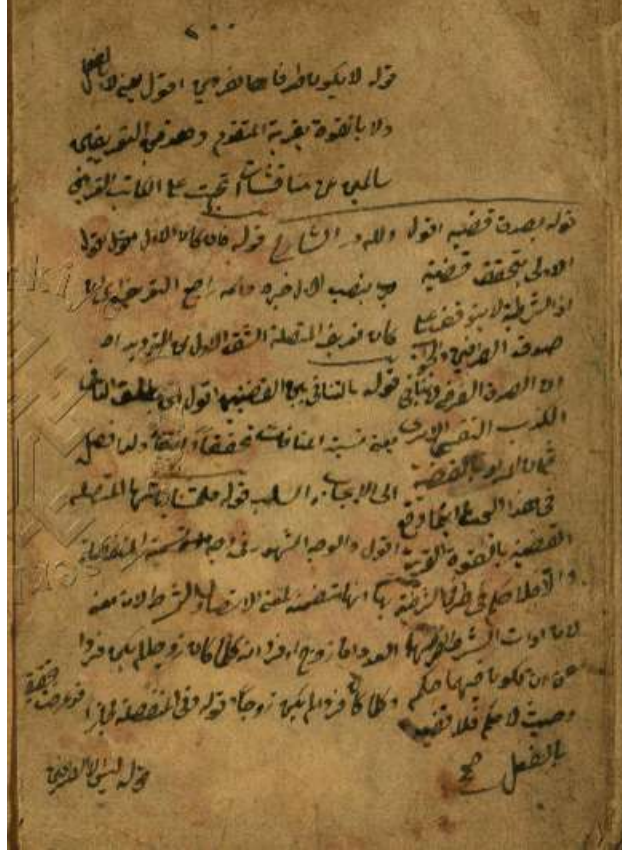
٥٠٠

قوله لا يكون مانعة الخلو اقول يعني لا بالفعل ولا بالقوة بقرينة المتقدم وهذا هو التوفيق سالبين عن منافاة تجتمعا الاثبات والنفي

قوله بصدق قضيته اقول والله درّ الشارح قوله فان كان الاول موجودا اقول اي بتحقق قضيته الشرطية لا بنو قضيتها صدق الدفع والجزء بنصب الاخيرة وانه اصح التوجيهين الا كان فيه المتصلة الشقة الاولى من التوديد اه الصدق الفرد والثاني قوله بالشاني بها القضية قوله اي بطلق لكان الكذب النفي الاثرين معنى نسبة المنافاة تحققا انتفاء له فصل شمالا يوع القضية الى الايجاب والسلب قوله علق ايضها المنفصلة في هذا الحصر الجاري القضية بالقوة والفعل اقول والوجه المشهور في وجه تسمية المنفصلة والاصطلاح على طرفي الحقيقة بانها منفصلة بمعنى الانفصال والشرط لانه معه لاما اوات الشرط كقولنا العدد اما زوج اوفرد انه كلما كان زوجا لم يكن فردا متى ان يكون نافيها حكم وكلما فرد لا يكون زوجا قوله في المنفصلة بالفرض وصحت لا صح فلا نقيه بالفعل صح

قوله السالبة الحقيقية